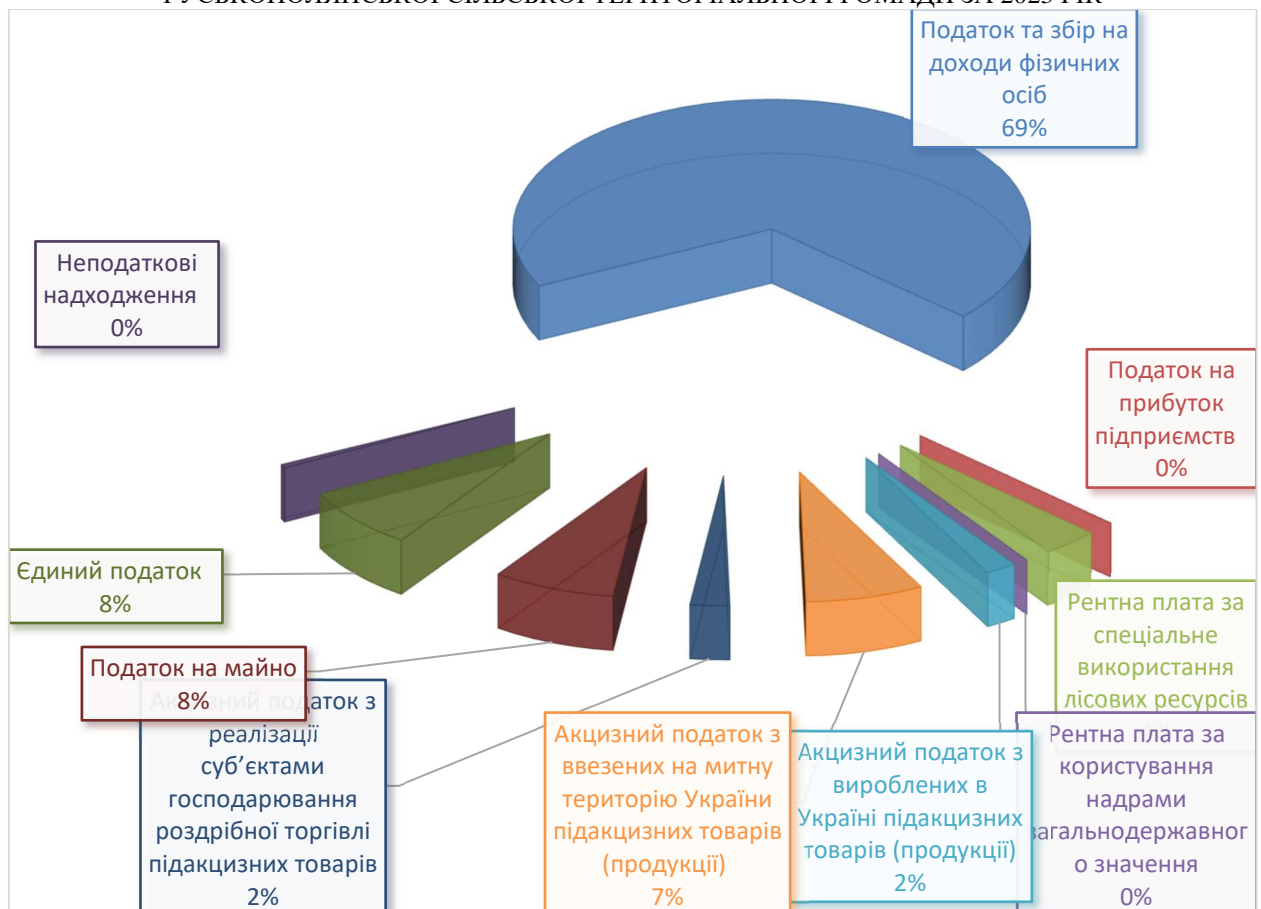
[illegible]

Податок та збір на доходи фізичних осіб 69%

Неподаткові надходження 0%

Податок на прибуток підприємств 0%

Єдиний податок 8%

Рентна плата за спеціальне використання лісових ресурсів

Податок на майно 8%

Ак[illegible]ний податок з реалізації суб'єктами господарювання роздрібної торгівлі підакцизних товарів 2%

Акцизний податок з ввезених на митну територію України підакцизних товарів (продукції) 7%

Акцизний податок з вироблених в Україні підакцизних товарів (продукції) 2%

Рентна плата за користування надрами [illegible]агальнодержавного значення 0%